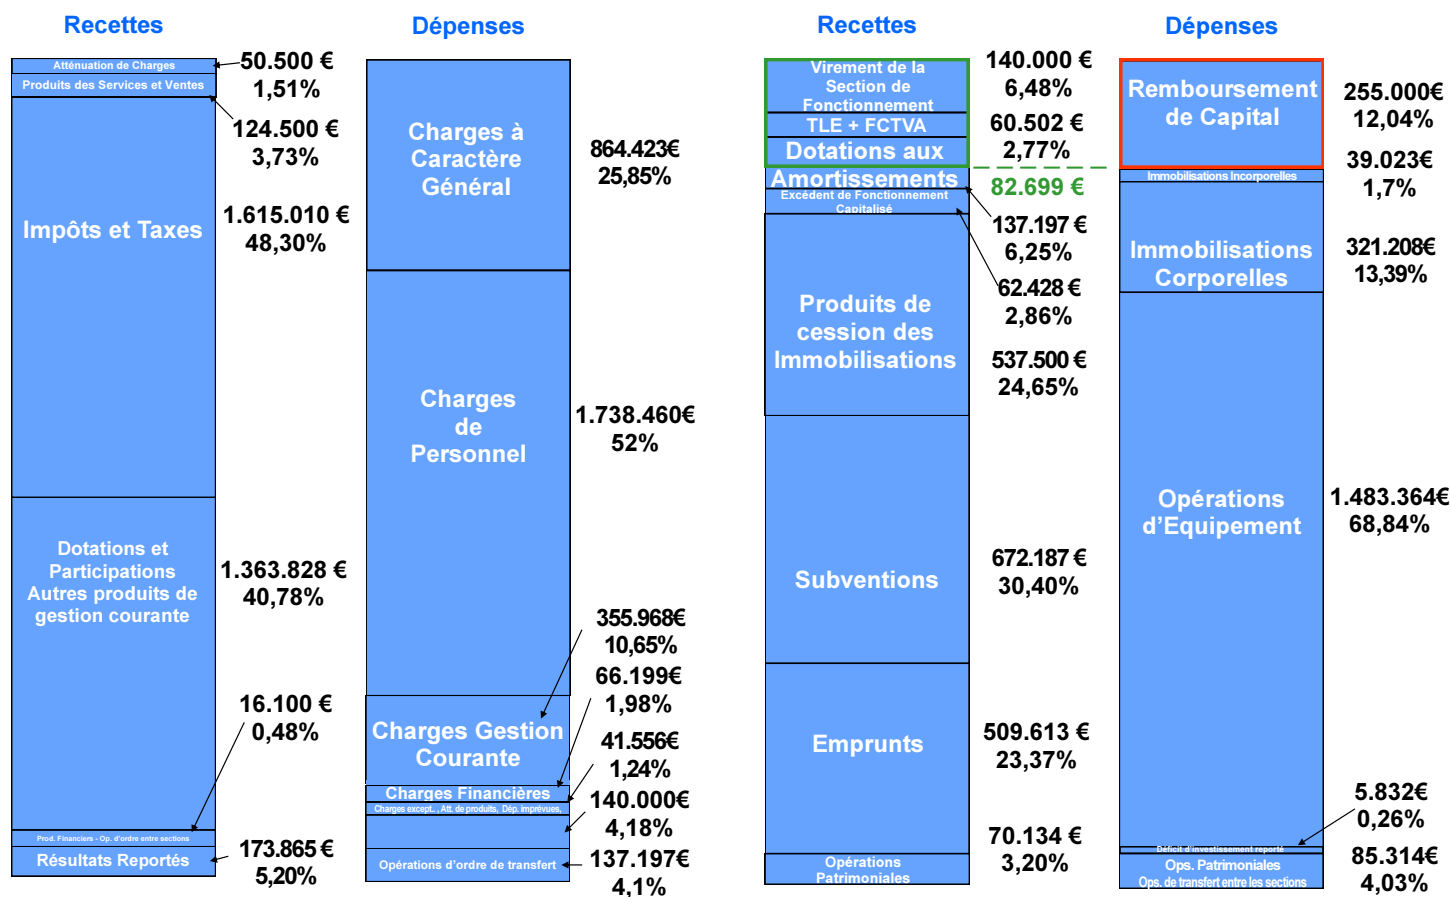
Recettes

Atténuation de Charges
Produits des Services et Ventes
Impôts et Taxes
Dotations et Participations Autres produits de gestion courante
Prod. Financiers - Op. d'ordre entre sections
Résultats Reportés

50.500 €
1,51%
124.500 €
3,73%
1.615.010 €
48,30%
1.363.828 €
40,78%
16.100 €
0,48%
173.865 €
5,20%

Dépenses

Charges à Caractère Général
Charges de Personnel
Charges Gestion Courante
Charges Financières
Charges except., Att. de produits, Dép. imprévues,
Opérations d'ordre de transfert

864.423€
25,85%
1.738.460€
52%
355.968€
10,65%
66.199€
1,98%
41.556€
1,24%
140.000€
4,18%
137.197€
4,1%

Recettes

Virement de la Section de Fonctionnement
TLE + FCTVA
Dotations aux Amortissements
Excédent de Fonctionnement Capitalisé
Produits de cession des Immobilisations
Subventions
Emprunts
Opérations Patrimoniales

140.000 €
6,48%
60.502 €
2,77%
82.699 €
137.197 €
6,25%
62.428 €
2,86%
537.500 €
24,65%
672.187 €
30,40%
509.613 €
23,37%
70.134 €
3,20%

Dépenses

Remboursement de Capital
Immobilisations Incorporelles
Immobilisations Corporelles
Opérations d'Equipement
Déficit d'investissement reporté
Ops. Patrimoniales
Ops. de transfert entre les sections

255.000€
12,04%
39.023€
1,7%
321.208€
13,39%
1.483.364€
68,84%
5.832€
0,26%
85.314€
4,03%